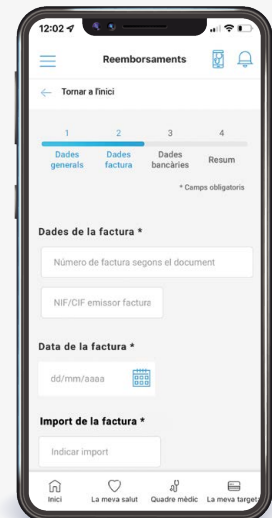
12:02

Reemborsaments

Tornar a l'inici

1
Dades generals

2
Dades factura

3
Dades bancàries

4
Resum

* Camps obligatoris

Dades de la factura *

Número de factura segons el document

NIF/CIF emissor factura

Data de la factura *

dd/mm/aaaa

Import de la factura *

Indicar import

Inici

La meva salut

Quadre mèdic

La meva targeta